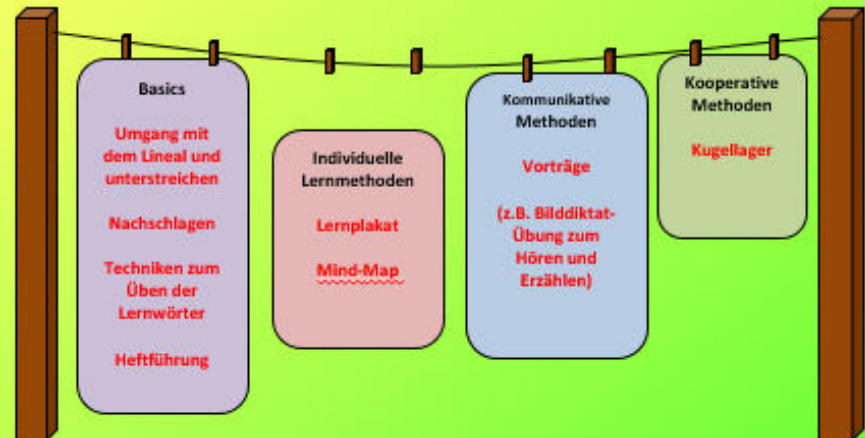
Basics

Umgang mit dem Lineal und unterstreichen

Nachschlagen

Techniken zum Üben der Lernwörter

Heftführung

Individuelle Lernmethoden

Lernplakat

Mind-Map

Kommunikative Methoden

Vorträge

(z.B. Bilddiktat-Übung zum Hören und Erzählen)

Kooperative Methoden

Kugellager